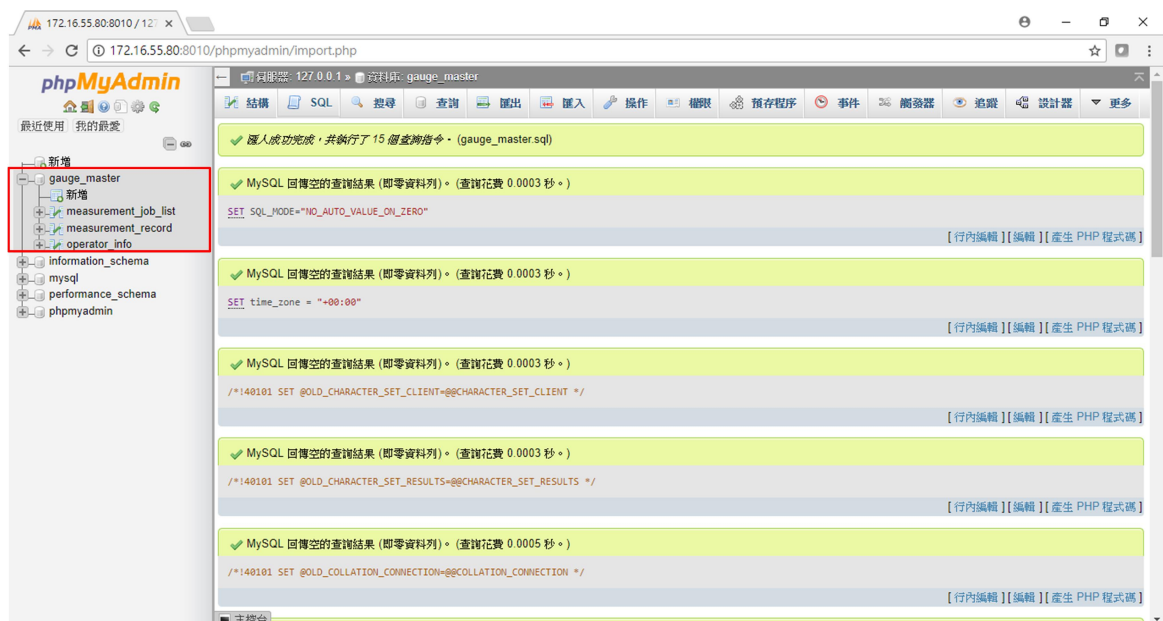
172.16.55.80:8010 / 127 ×

172.16.55.80:8010/phpmyadmin/import.php

phpMyAdmin

最近使用 我的最愛

新增
gauge_master
新增
measurement_job_list
measurement_record
operator_info
information_schema
mysql
performance_schema
phpmyadmin

伺服器: 127.0.0.1 » 資料庫: gauge_master

結構 SQL 搜尋 查詢 匯出 匯入 操作 權限 預存程序 事件 觸發器 追蹤 設計器 更多

匯入成功完成，共執行了 15 個查詢指令。(gauge_master.sql)

MySQL 回傳空的查詢結果 (即零資料列)。(查詢花費 0.0003 秒。)

SET SQL_MODE="NO_AUTO_VALUE_ON_ZERO"

[ 行內編輯 ] [ 編輯 ] [ 產生 PHP 程式碼 ]

MySQL 回傳空的查詢結果 (即零資料列)。(查詢花費 0.0003 秒。)

SET time_zone = "+00:00"

[ 行內編輯 ] [ 編輯 ] [ 產生 PHP 程式碼 ]

MySQL 回傳空的查詢結果 (即零資料列)。(查詢花費 0.0003 秒。)

/*!40101 SET @OLD_CHARACTER_SET_CLIENT=@@CHARACTER_SET_CLIENT */

[ 行內編輯 ] [ 編輯 ] [ 產生 PHP 程式碼 ]

MySQL 回傳空的查詢結果 (即零資料列)。(查詢花費 0.0003 秒。)

/*!40101 SET @OLD_CHARACTER_SET_RESULTS=@@CHARACTER_SET_RESULTS */

[ 行內編輯 ] [ 編輯 ] [ 產生 PHP 程式碼 ]

MySQL 回傳空的查詢結果 (即零資料列)。(查詢花費 0.0005 秒。)

/*!40101 SET @OLD_COLLATION_CONNECTION=@@COLLATION_CONNECTION */

[ 行內編輯 ] [ 編輯 ] [ 產生 PHP 程式碼 ]

主控台